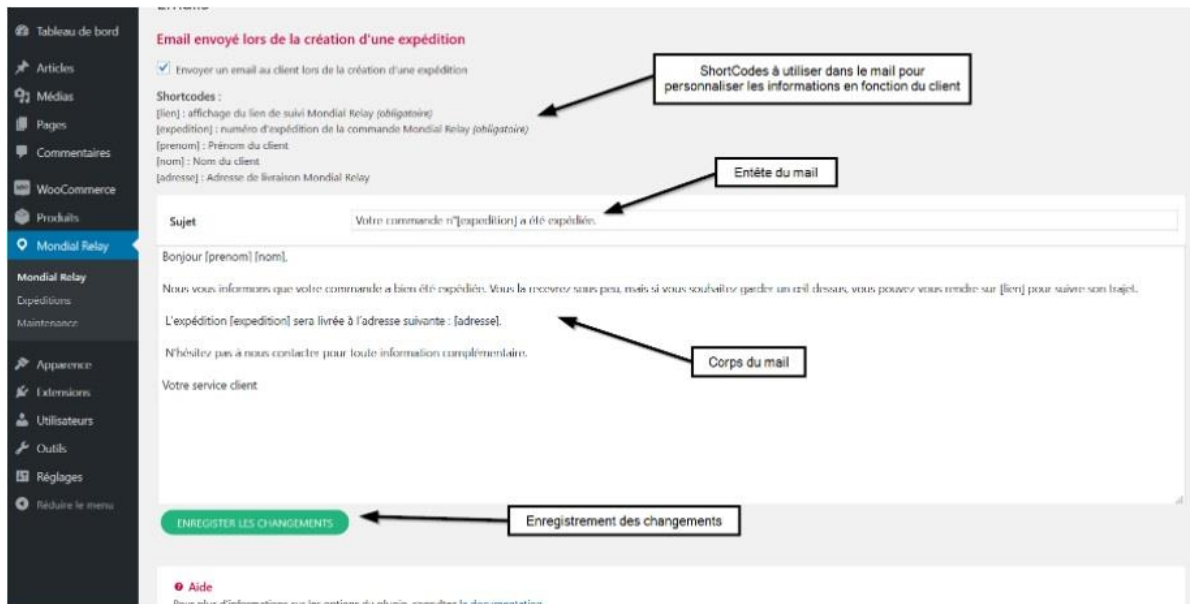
Tableau de bord
Articles
Médias
Pages
Commentaires
WooCommerce
Produits
Mondial Relay
Mondial Relay
Expéditions
Maintenance
Apparence
Extensions
Utilisateurs
Outils
Réglages
Réduire le menu

Email envoyé lors de la création d'une expédition

Envoyer un email au client lors de la création d'une expédition

Shortcodes :
[lien] : affichage du lien de suivi Mondial Relay (obligatoire)
[expedition] : numéro d'expédition de la commande Mondial Relay (obligatoire)
[prenom] : Prénom du client
[nom] : Nom du client
[adresse] : Adresse de livraison Mondial Relay

ShortCodes à utiliser dans le mail pour personnaliser les informations en fonction du client

Entête du mail

Sujet
Votre commande n°[expedition] a été expédiée.

Bonjour [prenom] [nom],

Nous vous informons que votre commande a bien été expédiée. Vous la recevrez sous peu, mais si vous souhaitez garder un oeil dessus, vous pouvez vous rendre sur [lien] pour suivre son trajet.

L'expédition [expedition] sera livrée à l'adresse suivante : [adresse].

N'hésitez pas à nous contacter pour toute information complémentaire.

Votre service client

Corps du mail

ENREGISTER LES CHANGEMENTS

Enregistrement des changements

Aide
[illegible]